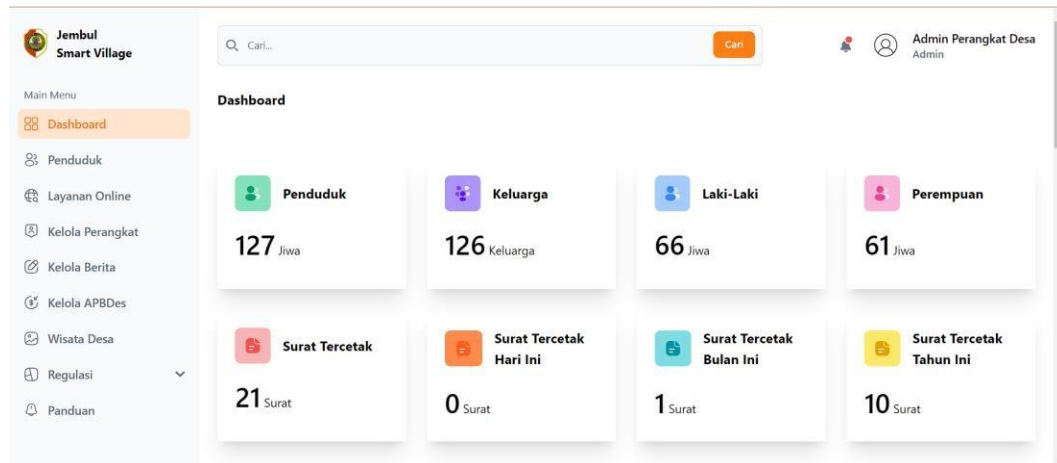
Jembul
Smart Village

Cari...

Cari

Admin Perangkat Desa
Admin

Main Menu

Dashboard

Penduduk

Layanan Online

Kelola Perangkat

Kelola Berita

Kelola APBDes

Wisata Desa

Regulasi

Panduan

Dashboard

Penduduk
127 Jiwa

Keluarga
126 Keluarga

Laki-Laki
66 Jiwa

Perempuan
61 Jiwa

Surat Tercetak
21 Surat

Surat Tercetak Hari Ini
0 Surat

Surat Tercetak Bulan Ini
1 Surat

Surat Tercetak Tahun Ini
10 Surat